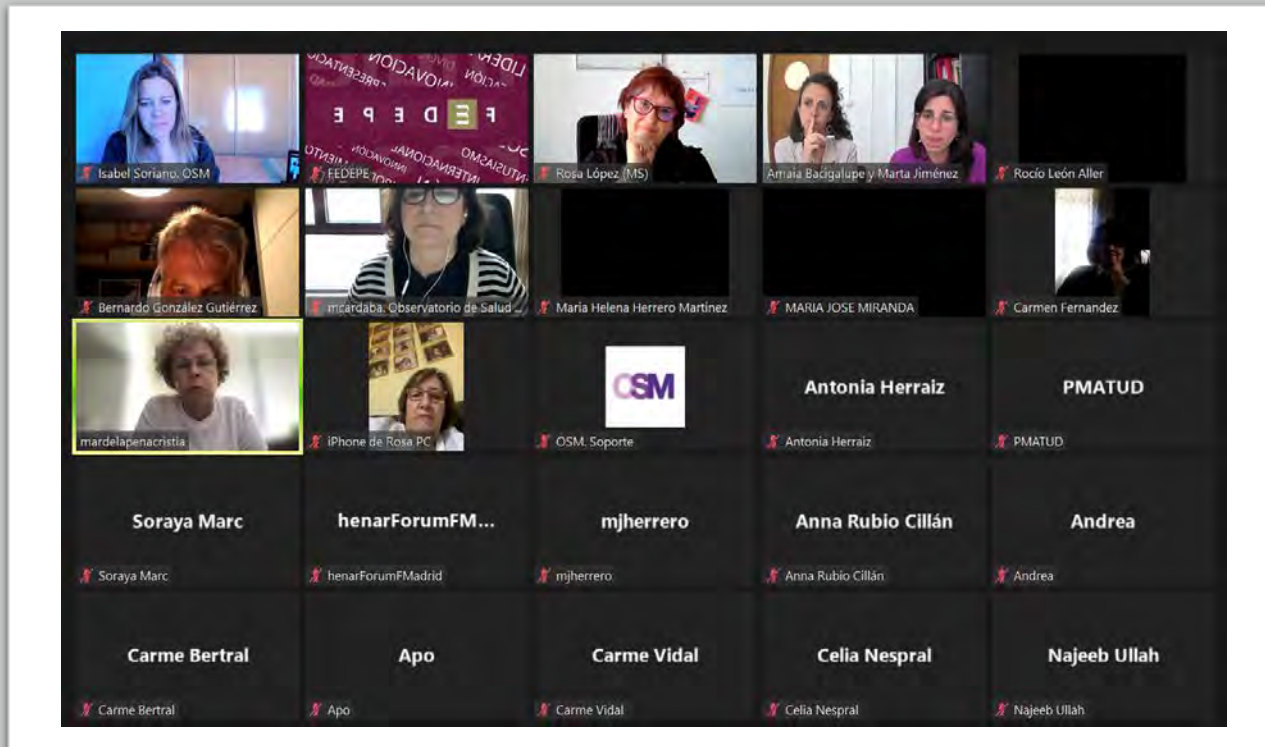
Isabel Soriano. OSM

FEDEPE

Rosa López (MS)

Amaia Bacigalupe y Marta Jiménez

Rocío León Aller

Bernardo González Gutiérrez

mcardaba. Observatorio de Salud ...

María Helena Herrero Martínez

MARIA JOSE MIRANDA

Carmen Fernandez

mardelapenacristia

iPhone de Rosa PC

OSM

OSM. Soporte

Antonia Herraiz

Antonia Herraiz

PMATUD

PMATUD

Soraya Marc

Soraya Marc

henarForumFM...

henarForumFMadrid

mjherrero

mjherrero

Anna Rubio Cillán

Anna Rubio Cillán

Andrea

Andrea

Carme Bertral

Carme Bertral

Apo

Apo

Carme Vidal

Carme Vidal

Celia Nespral

Celia Nespral

Najeeb Ullah

Najeeb Ullah